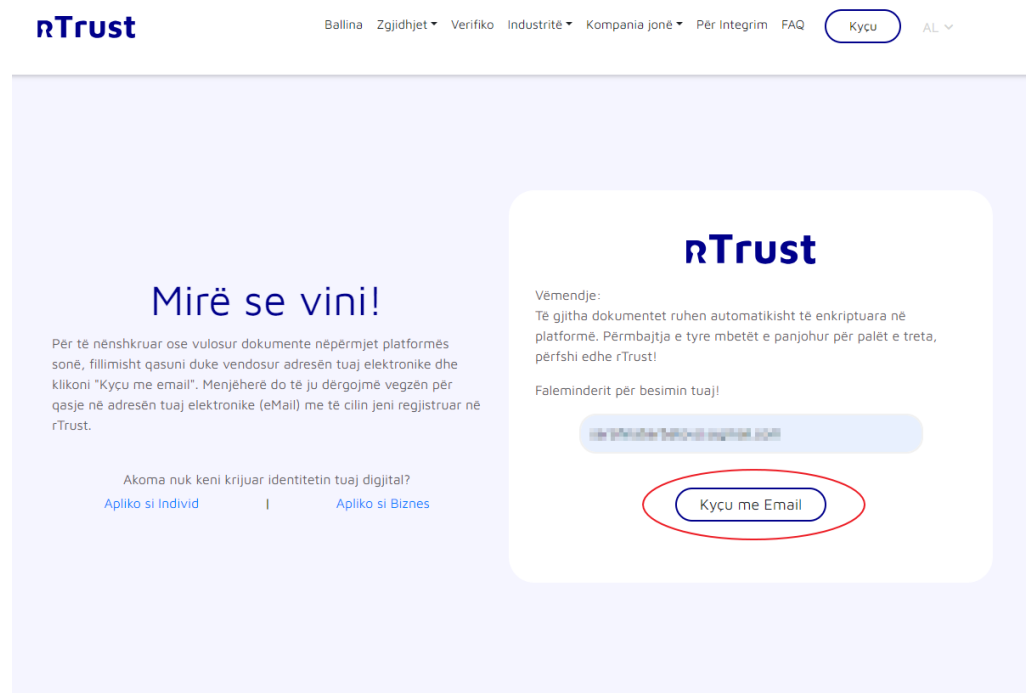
rTrust

Ballina Zgjidhjet Verifiko Industritë Kompania jonë Për Integrim FAQ Kyçu AL

Mirë se vini!

Për të nënshkruar ose vulosur dokumente nëpërmjet platformës sonë, fillimisht qasuni duke vendosur adresën tuaj elektronike dhe klikoni "Kyçu me email". Menjëherë do të ju dërgojmë vegzën për qasje në adresën tuaj elektronike (eMail) me të cilin jeni regjistruar në rTrust.

Akoma nuk keni krijuar identitetin tuaj digjital?

Apliko si Individ | Apliko si Biznes

rTrust

Vëmendje:
Të gjitha dokumentet ruhen automatikisht të enkriptuara në platformë. Përmbajtja e tyre mbetët e panjohur për palët e treta, përfshi edhe rTrust!

Faleminderit për besimin tuaj!

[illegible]

Kyçu me Email